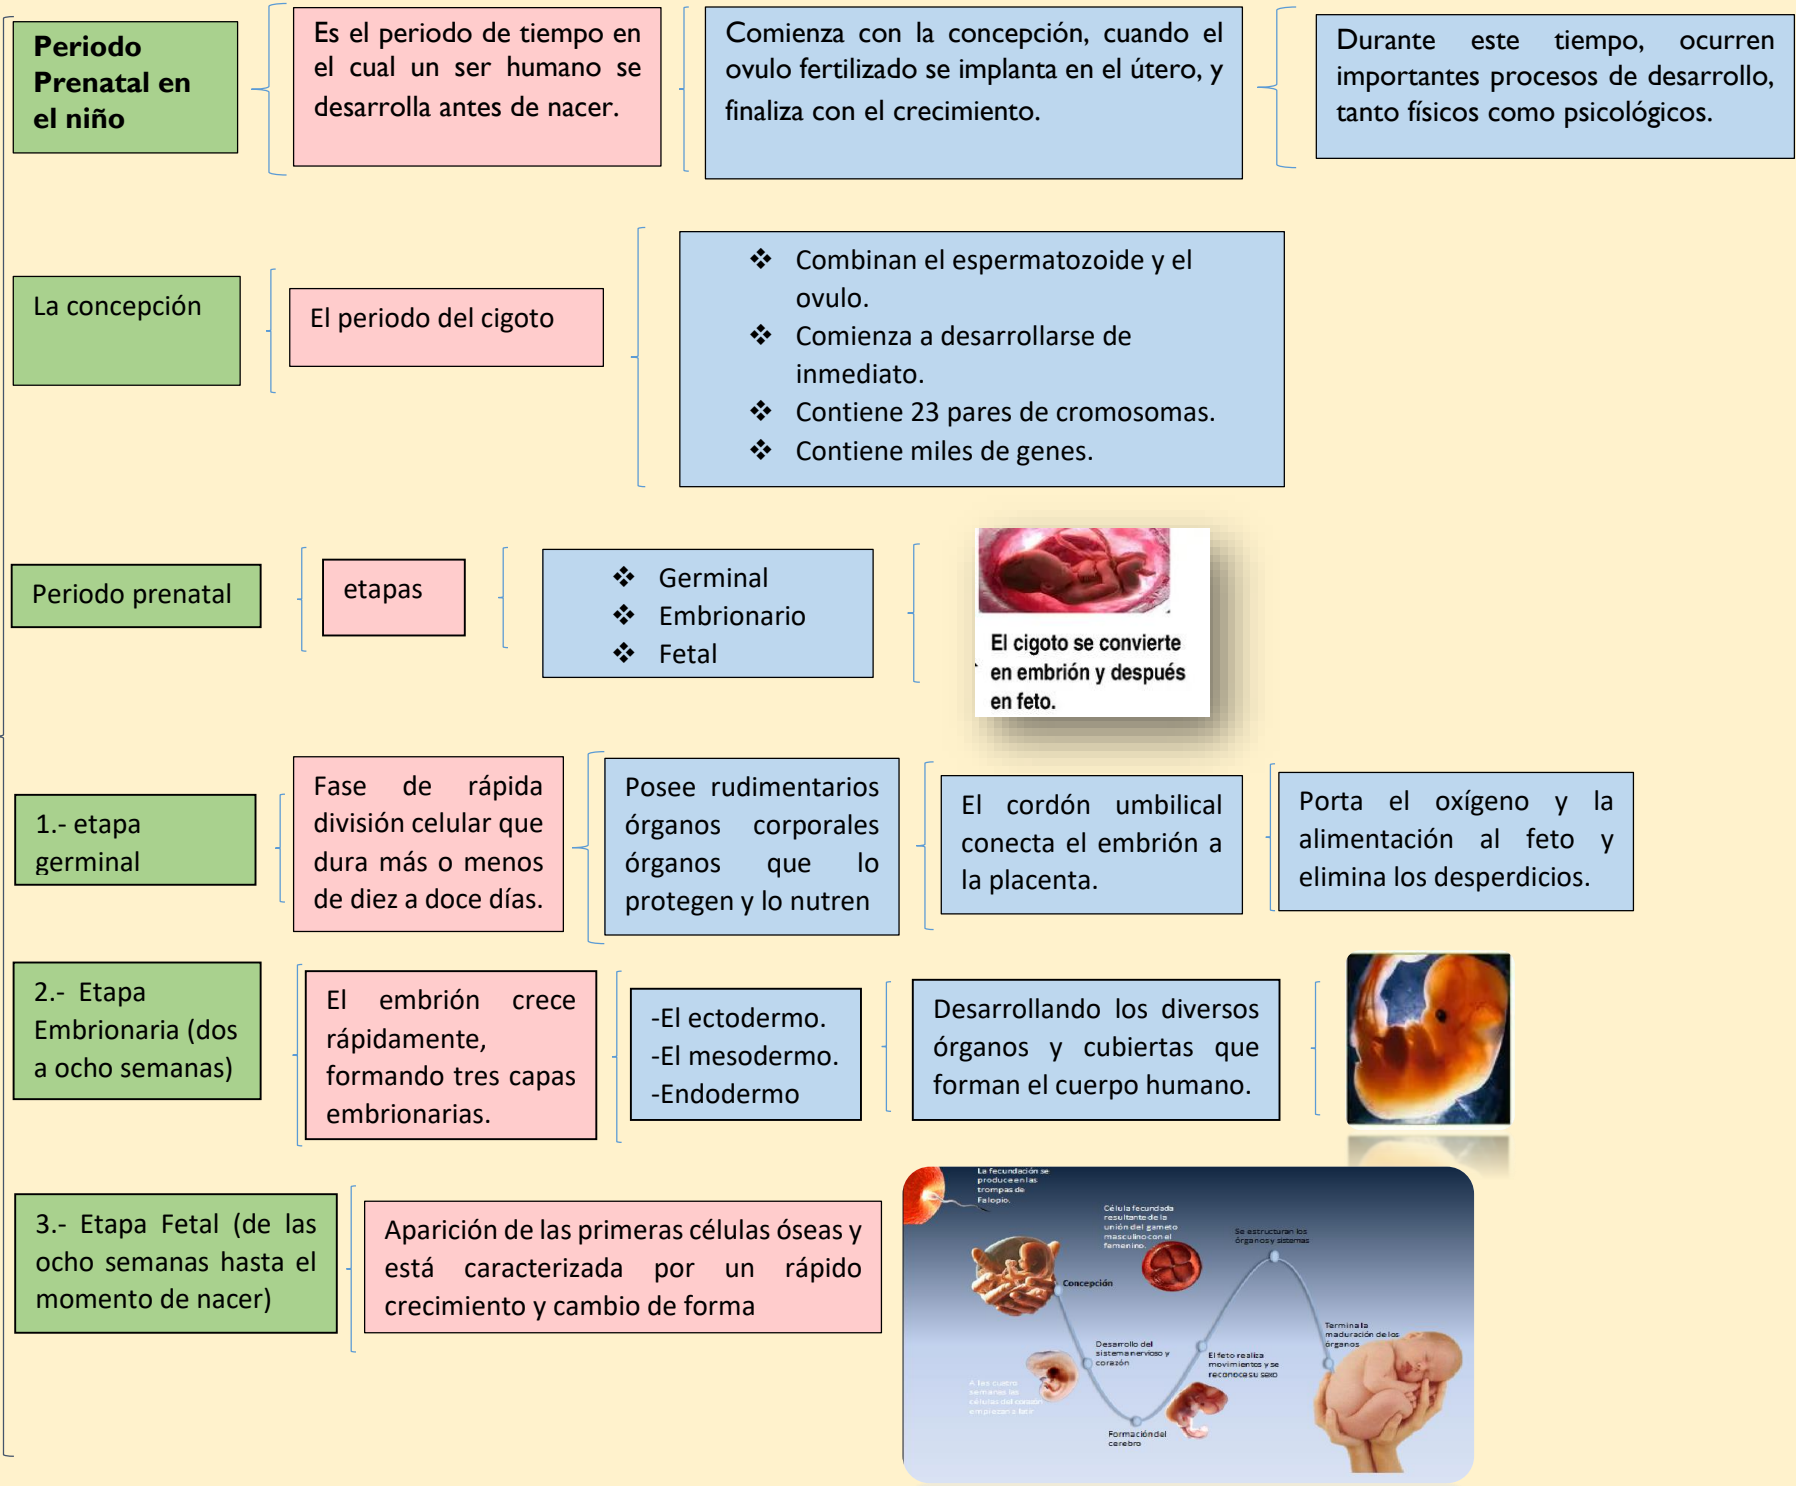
Periodo Prenatal en el niño

Es el periodo de tiempo en el cual un ser humano se desarrolla antes de nacer.

Comienza con la concepción, cuando el ovulo fertilizado se implanta en el útero, y finaliza con el crecimiento.

Durante este tiempo, ocurren importantes procesos de desarrollo, tanto físicos como psicológicos.

La concepción

El periodo del cigoto

❖ Combinan el espermatozoide y el ovulo.
❖ Comienza a desarrollarse de inmediato.
❖ Contiene 23 pares de cromosomas.
❖ Contiene miles de genes.

Periodo prenatal

etapas

❖ Germinal
❖ Embrionario
❖ Fetal

El cigoto se convierte en embrión y después en feto.

1.- etapa germinal

Fase de rápida división celular que dura más o menos de diez a doce días.

Posee rudimentarios órganos corporales órganos que lo protegen y lo nutren

El cordón umbilical conecta el embrión a la placenta.

Porta el oxígeno y la alimentación al feto y elimina los desperdicios.

2.- Etapa Embrionaria (dos a ocho semanas)

El embrión crece rápidamente, formando tres capas embrionarias.

-El ectodermo.
-El mesodermo.
-Endodermo

Desarrollando los diversos órganos y cubiertas que forman el cuerpo humano.

3.- Etapa Fetal (de las ocho semanas hasta el momento de nacer)

Aparición de las primeras células óseas y está caracterizada por un rápido crecimiento y cambio de forma

La fecundación se produce en las trompas de Falopio.

Célula fecundada resultante de la unión del gameto masculino con el femenino.

Concepción

Se estructuran los órganos y sistemas

Desarrollo del sistema nervioso y corazón

El feto realiza movimientos y se reconoce su sexo

Termina la maduración de los órganos

A las cuatro semanas las células del corazón empiezan a latir

Formación del cerebro